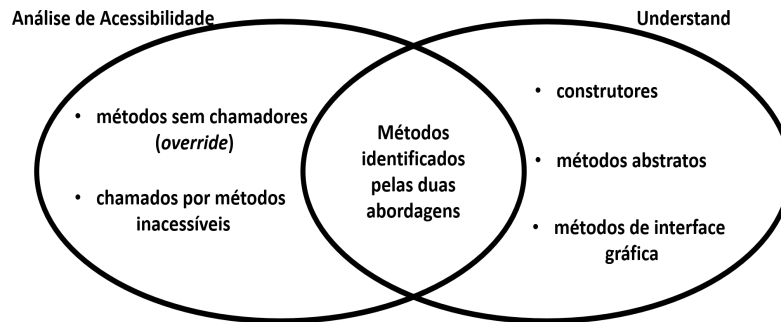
Análise de Acessibilidade

Understand

• métodos sem chamadores (*override*)

• chamados por métodos inacessíveis

Métodos identificados pelas duas abordagens

• construtores

• métodos abstratos

• métodos de interface gráfica